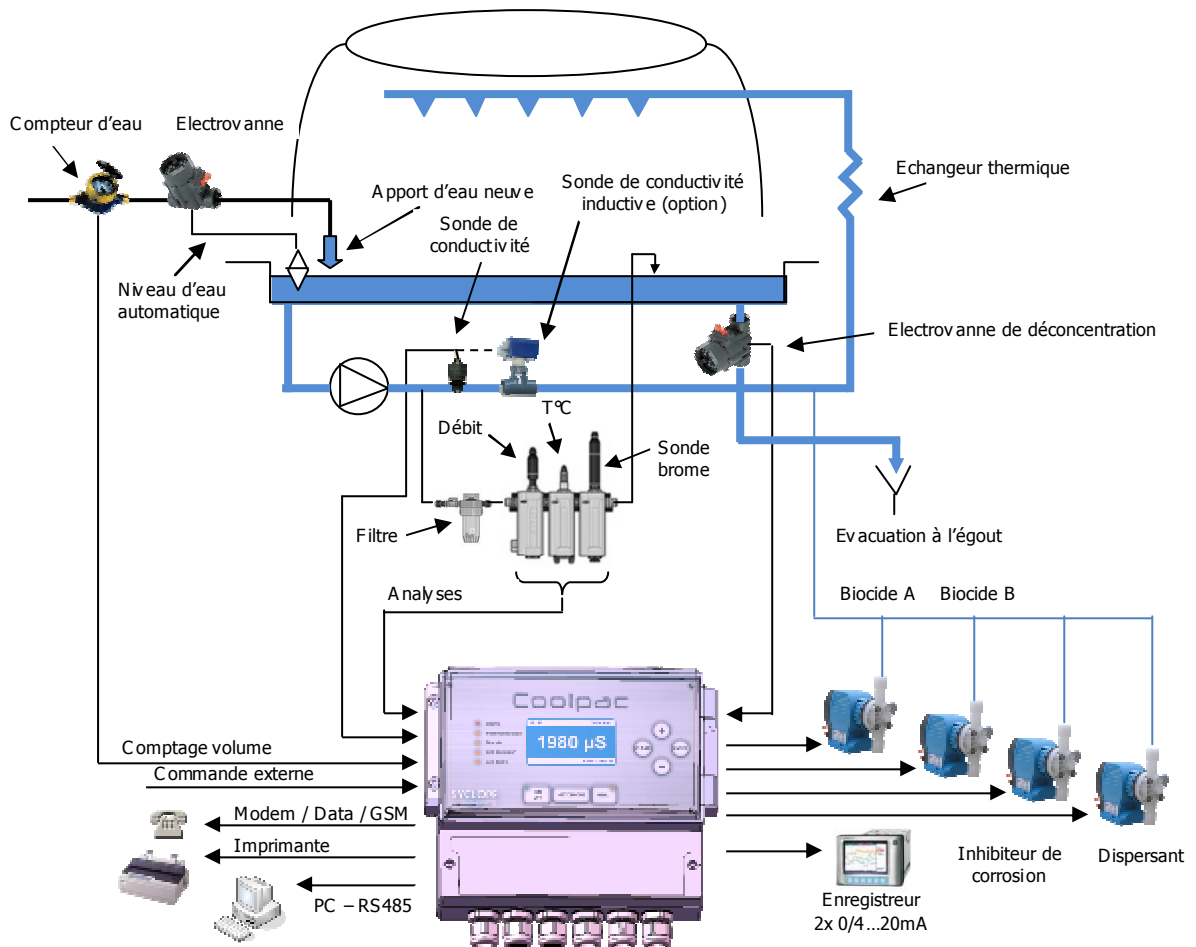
Compteur d'eau

Electrovanne

Apport d'eau neuve

Sonde de conductivité inductive (option)

Echangeur thermique

Sonde de conductivité

Niveau d'eau automatique

Electrovanne de déconcentration

T°C

Débit

Sonde brome

Filtre

Evacuation à l'égout

Analyses

Biocide A

Biocide B

Coolpac

1980 µS

Comptage volume

Commande externe

Modem / Data / GSM

Imprimante

PC – RS485

Enregistreur 2x 0/4...20mA

Inhibiteur de corrosion

Dispersant